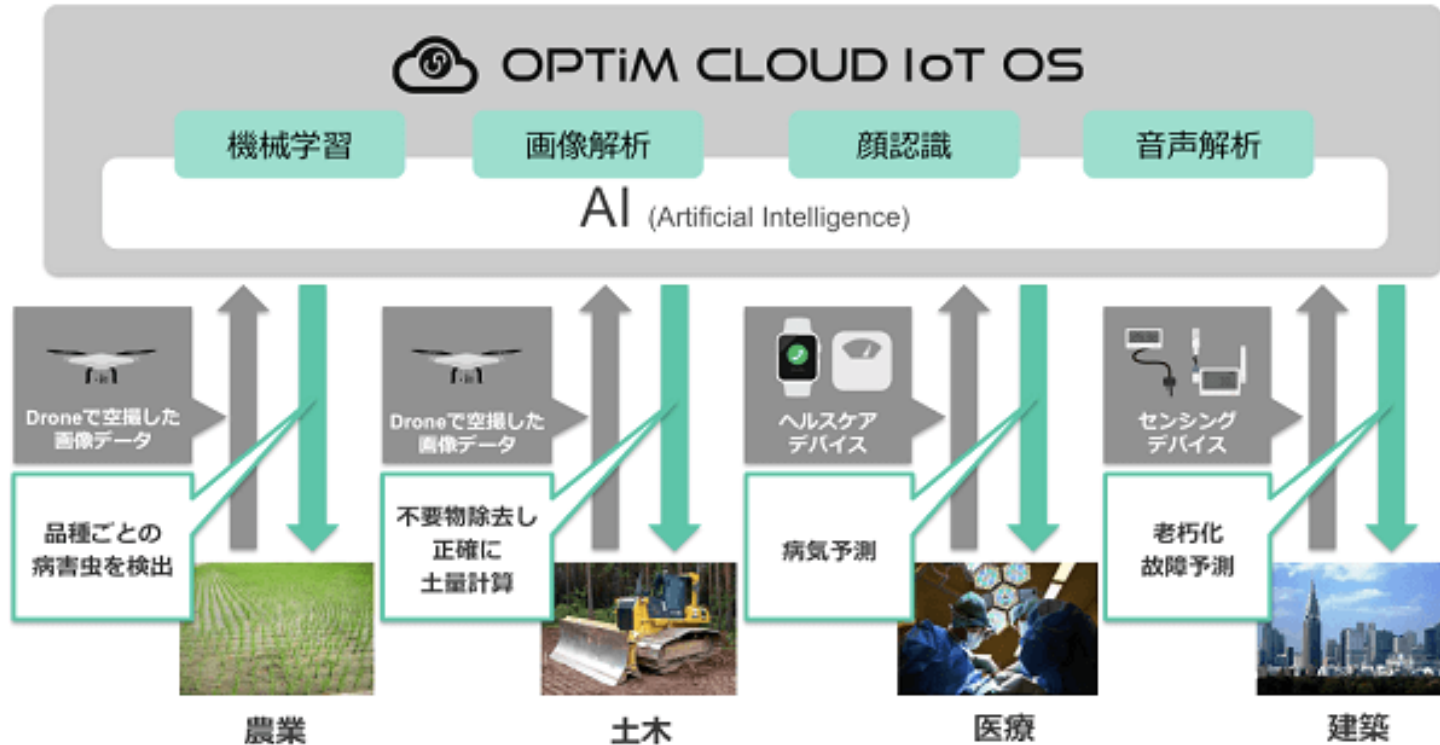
OPTiM CLOUD IoT OS

機械学習
画像解析
顔認識
音声解析

AI (Artificial Intelligence)

Droneで空撮した画像データ

品種ごとの病害虫を検出

農業

Droneで空撮した画像データ

不要物除去し正確に土量計算

土木

ヘルスケアデバイス

病気予測

医療

センシングデバイス

老朽化故障予測

建築